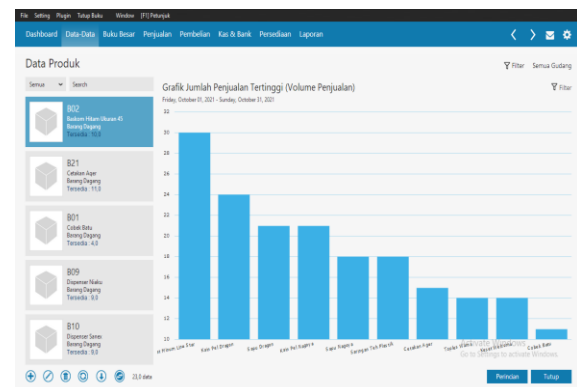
File Setting Plugin Tutup Buku Window [F1] Petunjuk

Dashboard Data-Data Buku Besar Penjualan Pembelian Kas & Bank Persediaan Laporan

Data Produk

Filter Semua Gudang

Semua Search

B02
Baskom Hitam Ukuran 45
Barang Dagang
Tersedia : 10,0

B21
Cetakan Agar
Barang Dagang
Tersedia : 11,0

B01
Cobek Batu
Barang Dagang
Tersedia : 4,0

B09
Dispenser Niaku
Barang Dagang
Tersedia : 9,0

B10
Dispenser Seres
Barang Dagang
Tersedia : 8,0

23,0 data

Grafik Jumlah Penjualan Tertinggi (Volume Penjualan)
Friday, October 01, 2021 - Sunday, October 31, 2021

Filter

32
30
28
26
24
22
20
18
16
14
12
10

H Hitam Uku 45 rai
Kain Pel Dragon
Sapu Dragon
Kain Pel Kapera
Sapu Kapera
Saringan Teh Plastik
Cetakan Agar
Timba Warna
Nampan Hitam
Cobek Batu

Activate Windows
Go to Settings to activate Windows.

Rincian Tutup